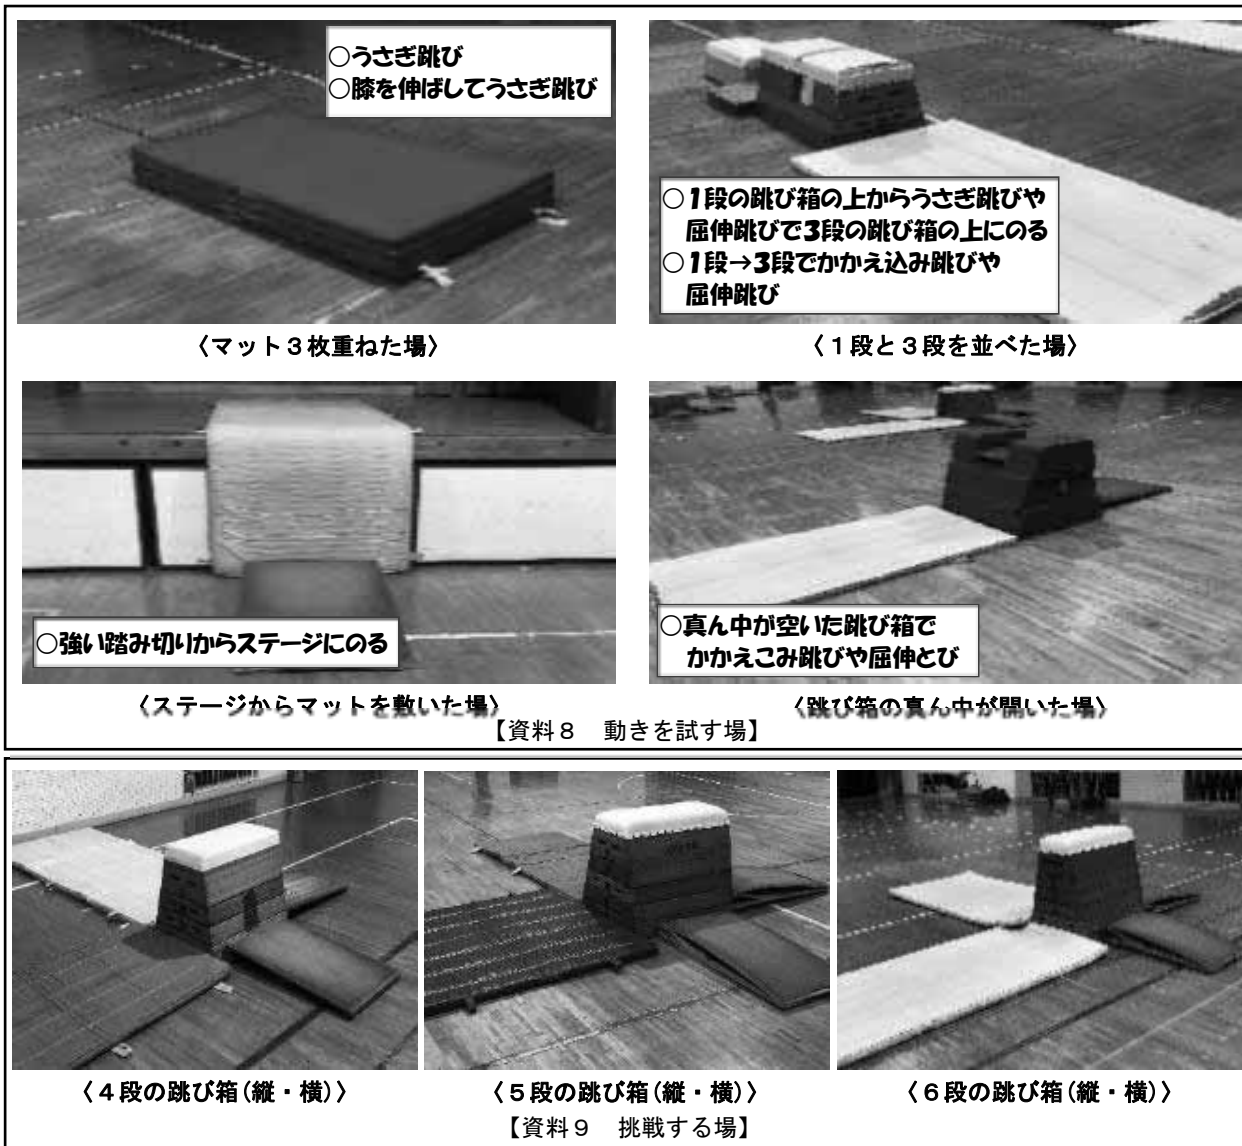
○うさぎ跳び
○膝を伸ばしてうさぎ跳び

○1段の跳び箱の上からうさぎ跳びや屈伸跳びで3段の跳び箱の上にのる
○1段→3段でかかえ込み跳びや屈伸跳び

〈マット3枚重ねた場〉

〈1段と3段を並べた場〉

○強い踏み切りからステージにのる

○真ん中が空いた跳び箱でかかえこみ跳びや屈伸とび

〈ステージからマットを敷いた場〉

〈跳び箱の真ん中が開いた場〉

【資料8　動きを試す場】

〈4段の跳び箱(縦・横)〉

〈5段の跳び箱(縦・横)〉

〈6段の跳び箱(縦・横)〉

【資料9　挑戦する場】